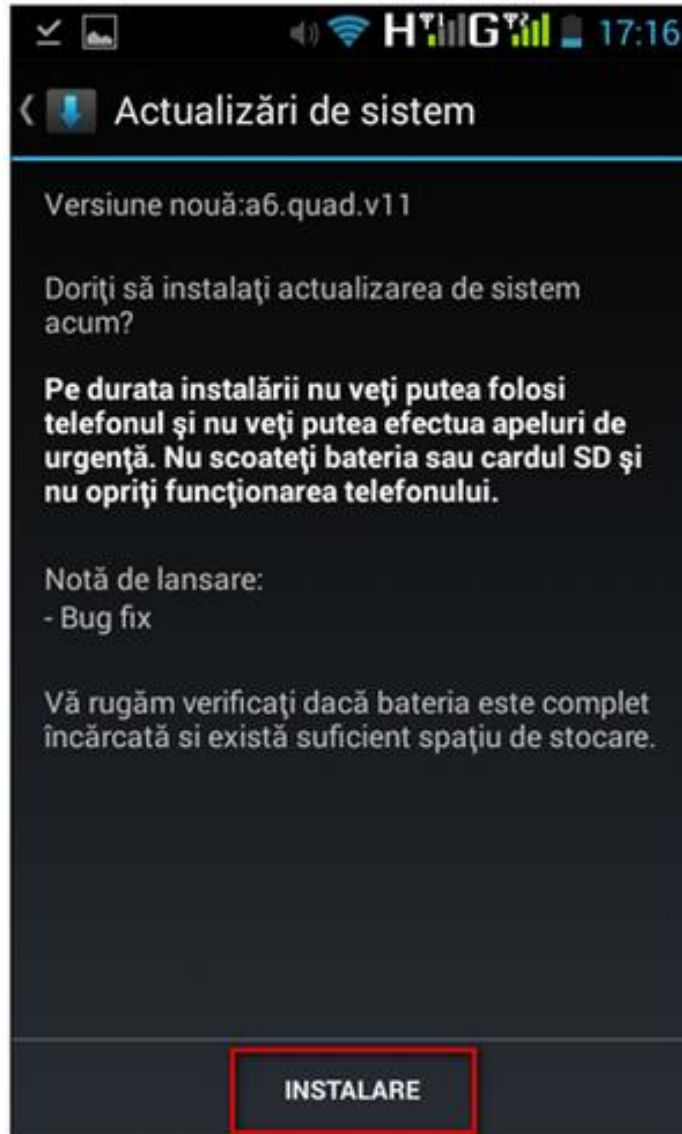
H G 17:16

Actualizări de sistem

Versiune nouă:a6.quad.v11

Doriţi să instalaţi actualizarea de sistem acum?

**Pe durata instalării nu veţi putea folosi telefonul şi nu veţi putea efectua apeluri de urgenţă. Nu scoateţi bateria sau cardul SD şi nu opriţi funcţionarea telefonului.**

Notă de lansare:
- Bug fix

Vă rugăm verificaţi dacă bateria este complet încărcată si există suficient spaţiu de stocare.

INSTALARE